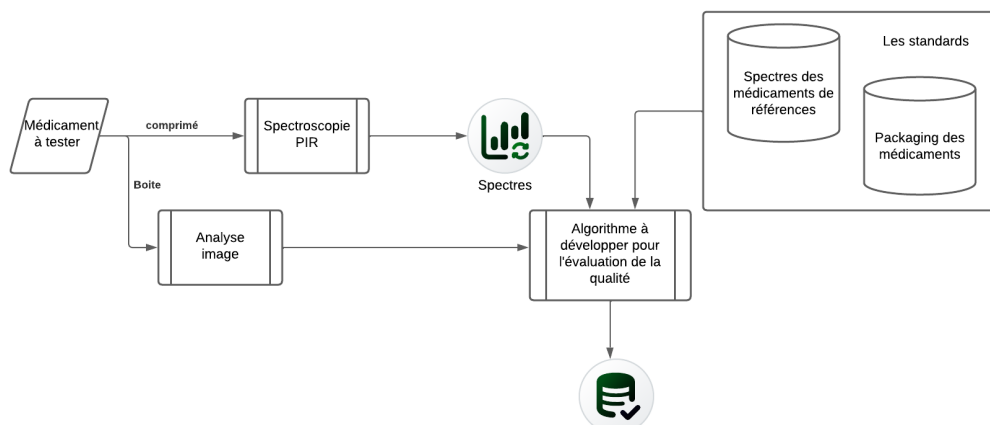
Médicament à tester

comprimé

Spectroscopie PIR

Spectres

Boite

Analyse image

Algorithme à développer pour l'évaluation de la qualité

Les standards

Spectres des médicaments de références

Packaging des médicaments